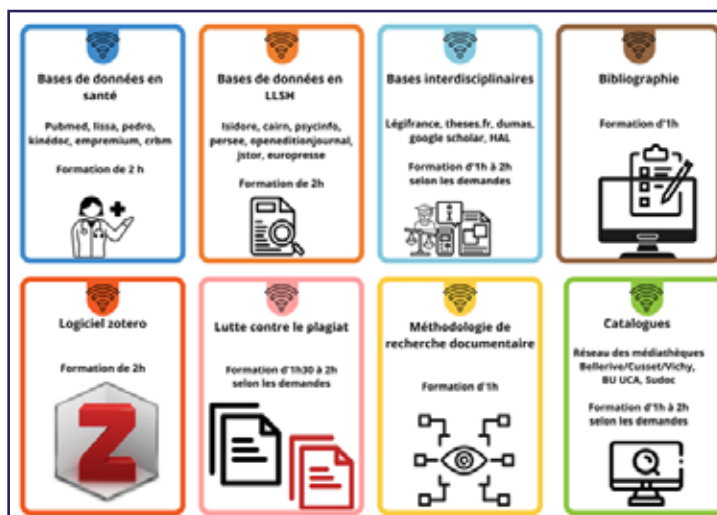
Bases de données en santé

Pubmed, lissa, pedro, kinédoc, emprемium, crbm

Formation de 2 h

Bases de données en LLSH

Isidore, cairn, psycinfo, persee, openeditionjournal, jstor, europresse

Formation de 2h

Bases interdisciplinaires

Légifrance, theses.fr, dumas, google scholar, HAL

Formation d'1h à 2h selon les demandes

Bibliographie

Formation d'1h

Logiciel zotero

Formation de 2h

Lutte contre le plagiat

Formation d'1h30 à 2h selon les demandes

Méthodologie de recherche documentaire

Formation d'1h

Catalogues

Réseau des médiathèques Bellerive/Cusset/Vichy, BU UCA, Sudoc

Formation d'1h à 2h selon les demandes